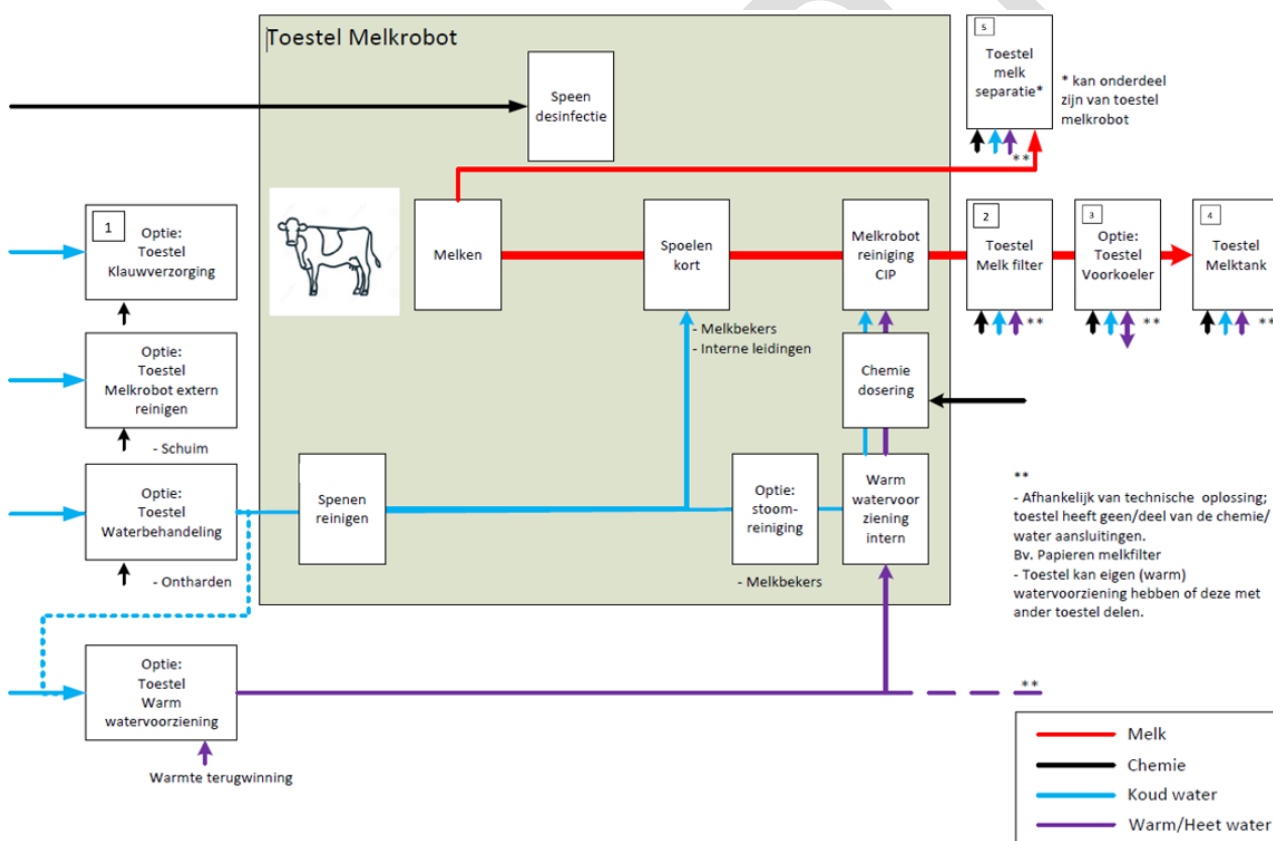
Toestel Melkrobot

Speen desinfectie

5
Toestel melk separatie*

* kan onderdeel zijn van toestel melkrobot

**

1
Optie: Toestel Klauwverzorging

Melken

Spoelen kort

Melkrobot reiniging CIP

2
Toestel Melk filter

3
Optie: Toestel Voorkoeler

4
Toestel Melktank

** ** **

- Melkbekers
- Interne leidingen

Optie: Toestel Melkrobot extern reinigen

- Schuim

Chemie dosering

Optie: Toestel Waterbehandeling

- Ontharden

Spenen reinigen

Optie: stoom-reiniging

- Melkbekers

Warm watervoorziening intern

**
- Afhankelijk van technische oplossing; toestel heeft geen/deel van de chemie/ water aansluitingen.
Bv. Papieren melkfilter
- Toestel kan eigen (warm) watervoorziening hebben of deze met ander toestel delen.

Optie: Toestel Warm watervoorziening

Warmte terugwinning

**

Melk
Chemie
Koud water
Warm/Heet water